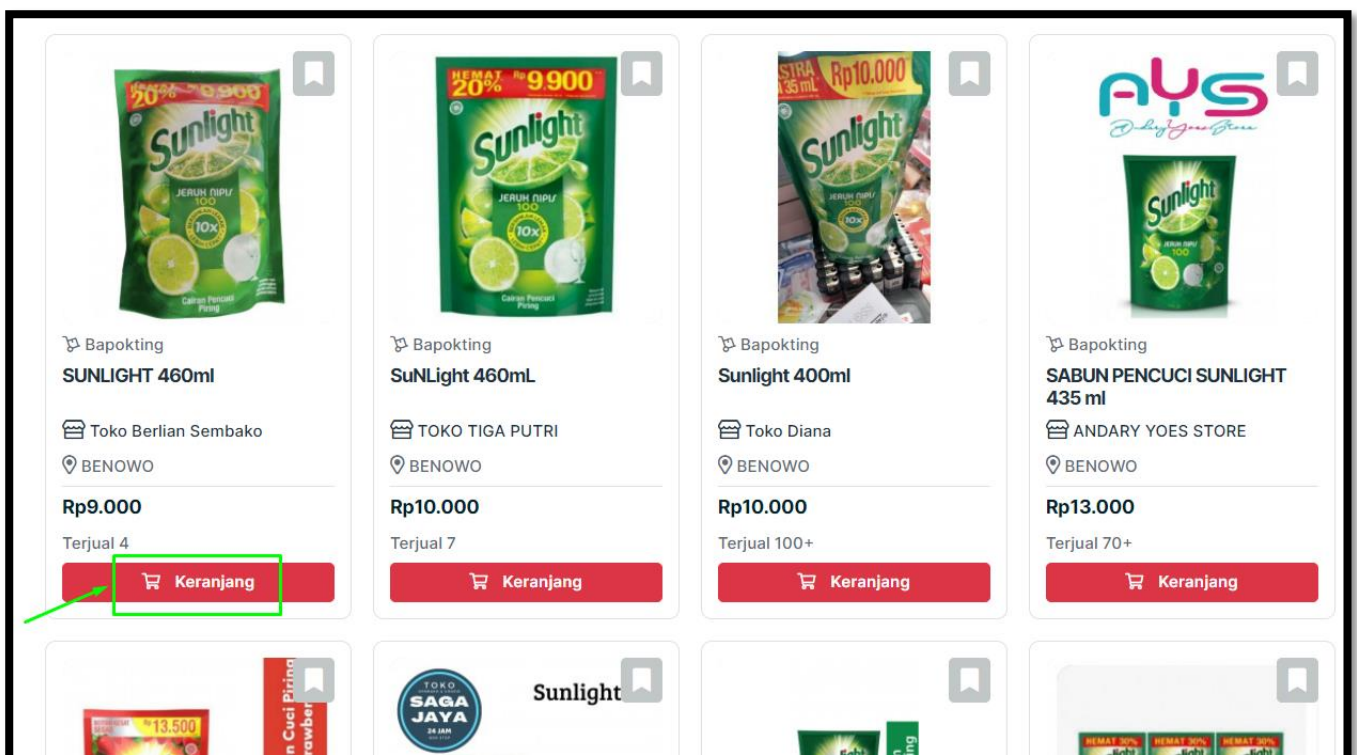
HEMAT 20% Rp 9.900
Sunlight
JERUK NIPIS 100
10x
Cairan Pencuci Piring

HEMAT 20% Rp 9.900
Sunlight
JERUK NIPIS 100
10x
Cairan Pencuci Piring

EXTRA 35 mL Rp10.000
Sunlight
JERUK NIPIS
10x

AYS
Andary Yoes Store
Sunlight
JERUK NIPIS 100

Bapokting
SUNLIGHT 460ml
Toko Berlian Sembako
BENOWO
Rp9.000
Terjual 4
Keranjang

Bapokting
SuNLight 460mL
TOKO TIGA PUTRI
BENOWO
Rp10.000
Terjual 7
Keranjang

Bapokting
Sunlight 400ml
Toko Diana
BENOWO
Rp10.000
Terjual 100+
Keranjang

Bapokting
SABUN PENCUCI SUNLIGHT 435 ml
ANDARY YOES STORE
BENOWO
Rp13.000
Terjual 70+
Keranjang

Rp 13.500
n Cuci Piring
rawber

TOKO
SAGA
JAYA
24 JAM
Sunlight

HEMAT 30%
HEMAT 30%
HEMAT 30%